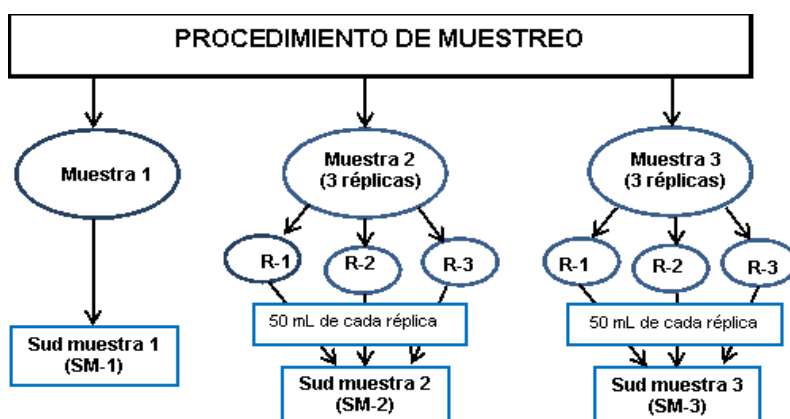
PROCEDIMIENTO DE MUESTREO

Muestra 1

Sud muestra 1
(SM-1)

Muestra 2
(3 réplicas)

R-1

R-2

R-3

50 mL de cada réplica

Sud muestra 2
(SM-2)

Muestra 3
(3 réplicas)

R-1

R-2

R-3

50 mL de cada réplica

Sud muestra 3
(SM-3)